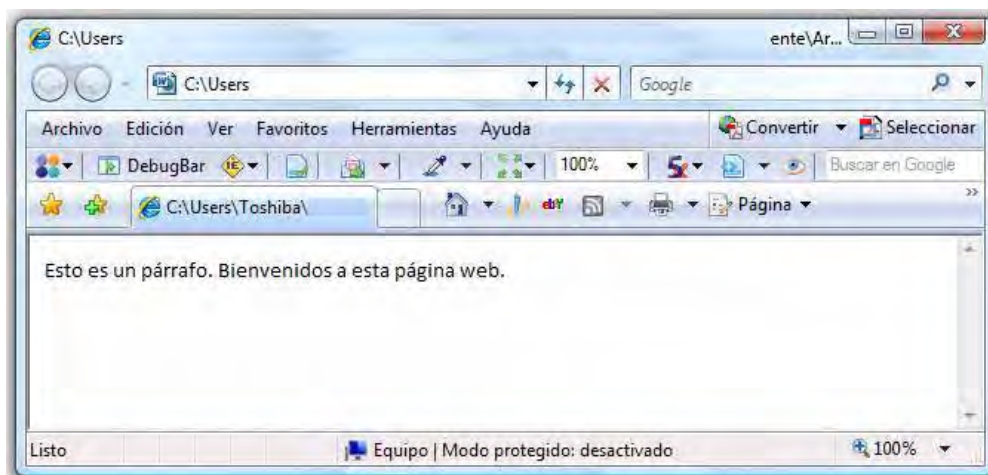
C:\Users

ente\Ar...

C:\Users

Google

Archivo Edición Ver Favoritos Herramientas Ayuda

Convertir Seleccionar

DebugBar

100%

Buscar en Google

C:\Users\Toshiba\

Página

Esto es un párrafo. Bienvenidos a esta página web.

Listo

Equipo | Modo protegido: desactivado

100%